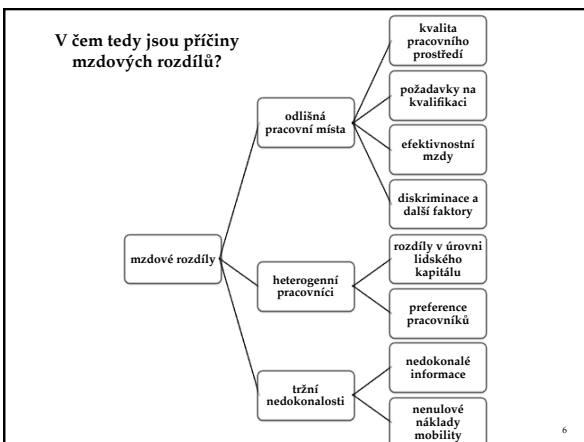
V čem tedy jsou příčiny mzdových rozdílů?

mzdové rozdíly

odlišná pracovní místa

kvalita pracovního prostředí

požadavky na kvalifikaci

efektivnostní mzdy

diskriminace a další faktory

heterogenní pracovníci

rozdíly v úrovni lidského kapitálu

preference pracovníků

tržní nedokonalosti

nedokonalé informace

nenulové náklady mobility

6